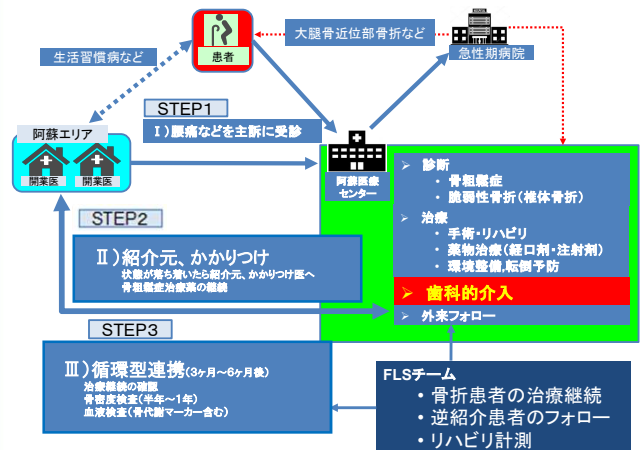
患者

大腿骨近位部骨折など

急性期病院

生活習慣病など

STEP1

Ⅰ）腰痛などを主訴に受診

阿蘇エリア

開業医

開業医

阿蘇医療センター

➢ 診断

・ 骨粗鬆症

・ 脆弱性骨折（椎体骨折）

➢ 治療

・ 手術・リハビリ

・ 薬物治療（経口剤・注射剤）

・ 環境整備,転倒予防

STEP2

Ⅱ）紹介元、かかりつけ

状態が落ち着いたら紹介元、かかりつけ医へ

骨粗鬆症治療薬の継続

➢ 歯科的介入

➢ 外来フォロー

STEP3

Ⅲ）循環型連携（3ヶ月～6ヶ月後）

治療継続の確認

骨密度検査（半年～1年）

血液検査（骨代謝マーカー含む）

FLSチーム

• 骨折患者の治療継続

• 逆紹介患者のフォロー

• リハビリ計測